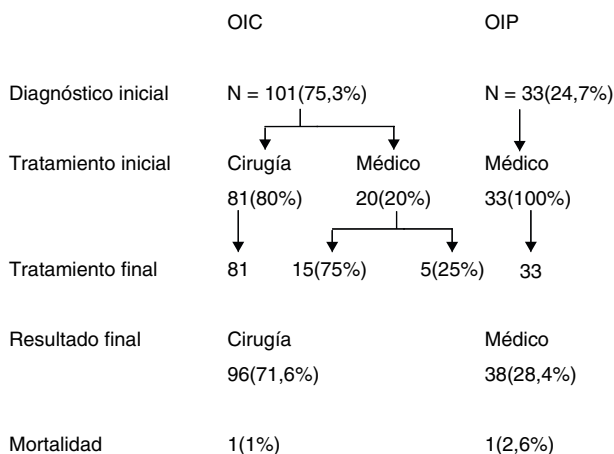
OIC OIP

Diagnóstico inicial N = 101(75,3%) N = 33(24,7%)

Tratamiento inicial Cirugía Médico Médico

81(80%) 20(20%) 33(100%)

Tratamiento final 81 15(75%) 5(25%) 33

Resultado final Cirugía Médico

96(71,6%) 38(28,4%)

Mortalidad 1(1%) 1(2,6%)